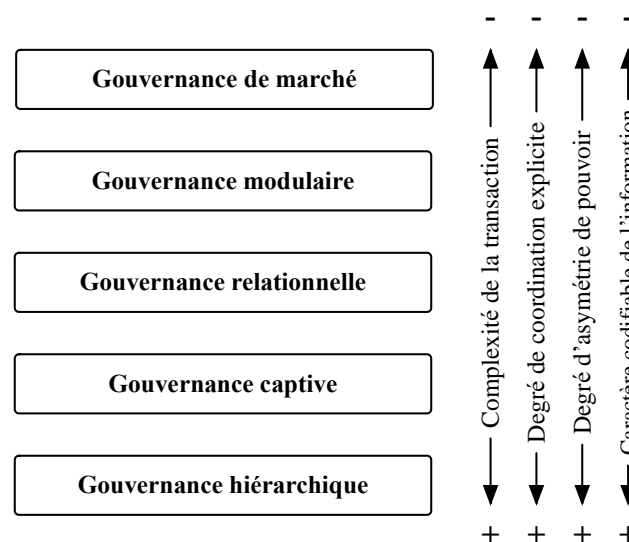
Gouvernance de marché

Gouvernance modulaire

Gouvernance relationnelle

Gouvernance captive

Gouvernance hiérarchique

- - - -

Complexité de la transaction

Degré de coordination explicite

Degré d'asymétrie de pouvoir

Caractère codifiable de l'information

+ + + +